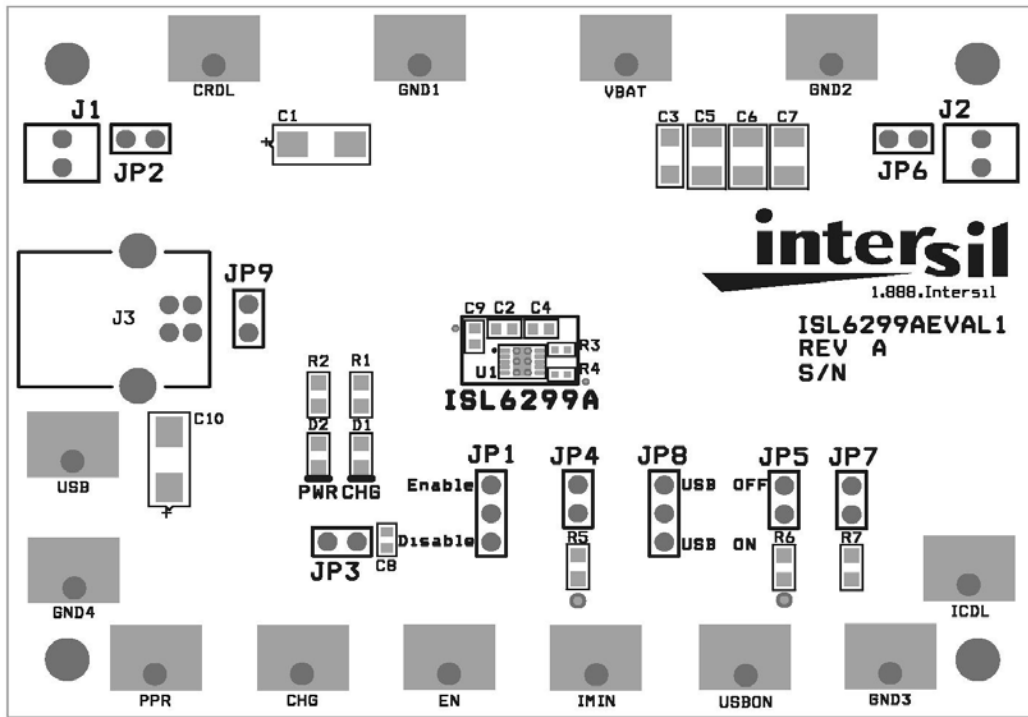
CRDL
GND1
VBAT
GND2
J1
JP2
C1
+
C3 C5 C6 C7
JP6
J2
intersil
1.888.Intersil
JP9
J3
ISL6299AEVAL1
REV A
S/N
C9 C2 C4
R3
R4
U1
ISL6299A
R2 R1
D2 D1
PWR CHG
USB
C10
+
JP1
Enable
Disable
JP4
R5
JP8
USB
USB
JP5
OFF
ON
R6
JP7
R7
JP3
C8
GND4
ICDL
PPR
CHG
EN
IMIN
USBON
GND3